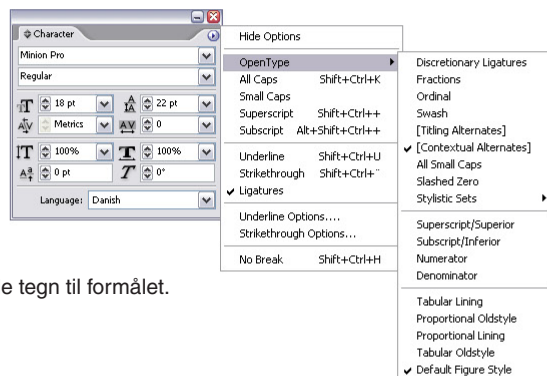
Character

Minion Pro

Regular

18 pt

22 pt

Metrics

0

100%

100%

0 pt

0°

Language: Danish

Hide Options

OpenType

All Caps Shift+Ctrl+K

Small Caps

Superscript Shift+Ctrl++

Subscript Alt+Shift+Ctrl++

Underline Shift+Ctrl+U

Strikethrough Shift+Ctrl+¨

✔ Ligatures

Underline Options....

Strikethrough Options...

No Break Shift+Ctrl+H

Discretionary Ligatures

Fractions

Ordinal

Swash

[Titling Alternates]

✔ [Contextual Alternates]

All Small Caps

Slashed Zero

Stylistic Sets

Superscript/Superior

Subscript/Inferior

Numerator

Denominator

Tabular Lining

Proportional Oldstyle

Proportional Lining

Tabular Oldstyle

✔ Default Figure Style

e tegn til formålet.